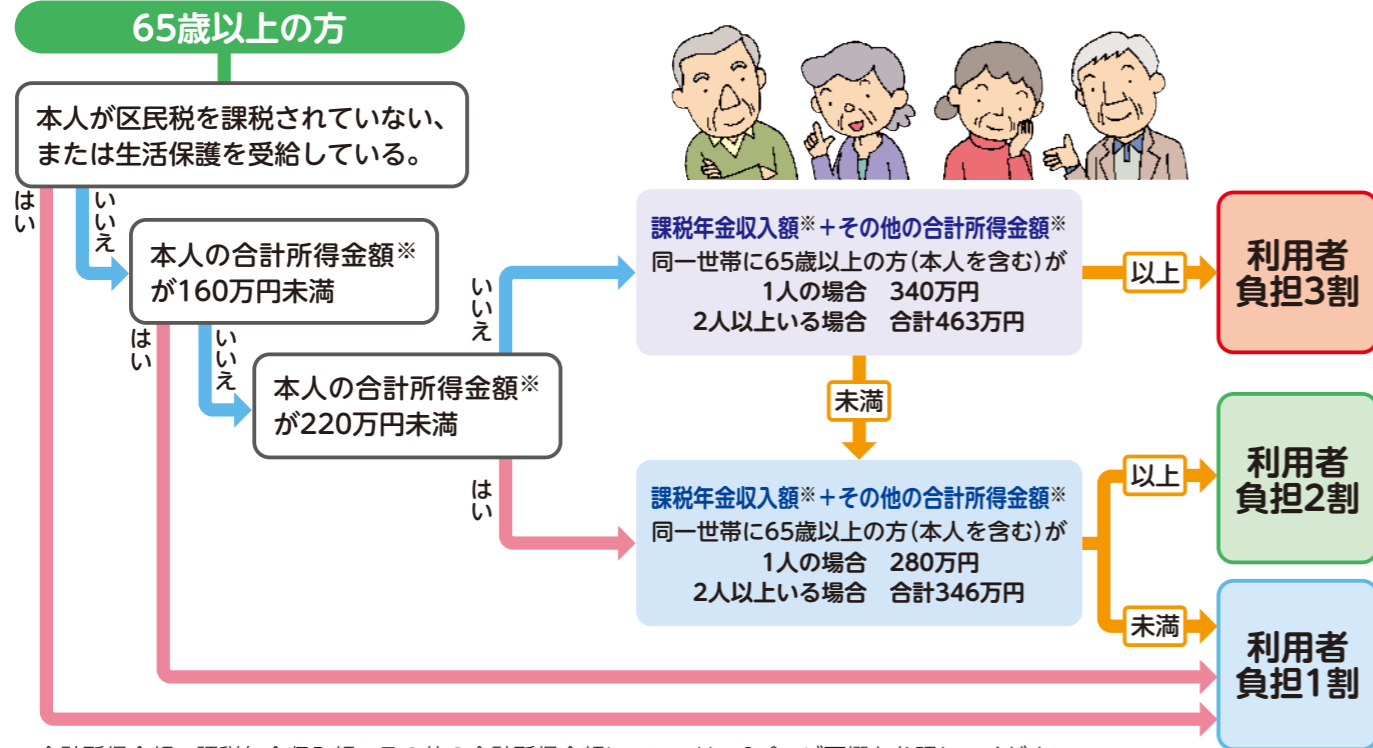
65歳以上の方

本人が区民税を課税されていない、または生活保護を受給している。

はい

いいえ

本人の合計所得金額※が160万円未満

はい

いいえ

本人の合計所得金額※が220万円未満

いいえ

はい

課税年金収入額※＋その他の合計所得金額※
同一世帯に65歳以上の方（本人を含む）が
1人の場合　340万円
2人以上いる場合　合計463万円

以上

利用者負担3割

未満

課税年金収入額※＋その他の合計所得金額※
同一世帯に65歳以上の方（本人を含む）が
1人の場合　280万円
2人以上いる場合　合計346万円

以上

利用者負担2割

未満

利用者負担1割

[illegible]